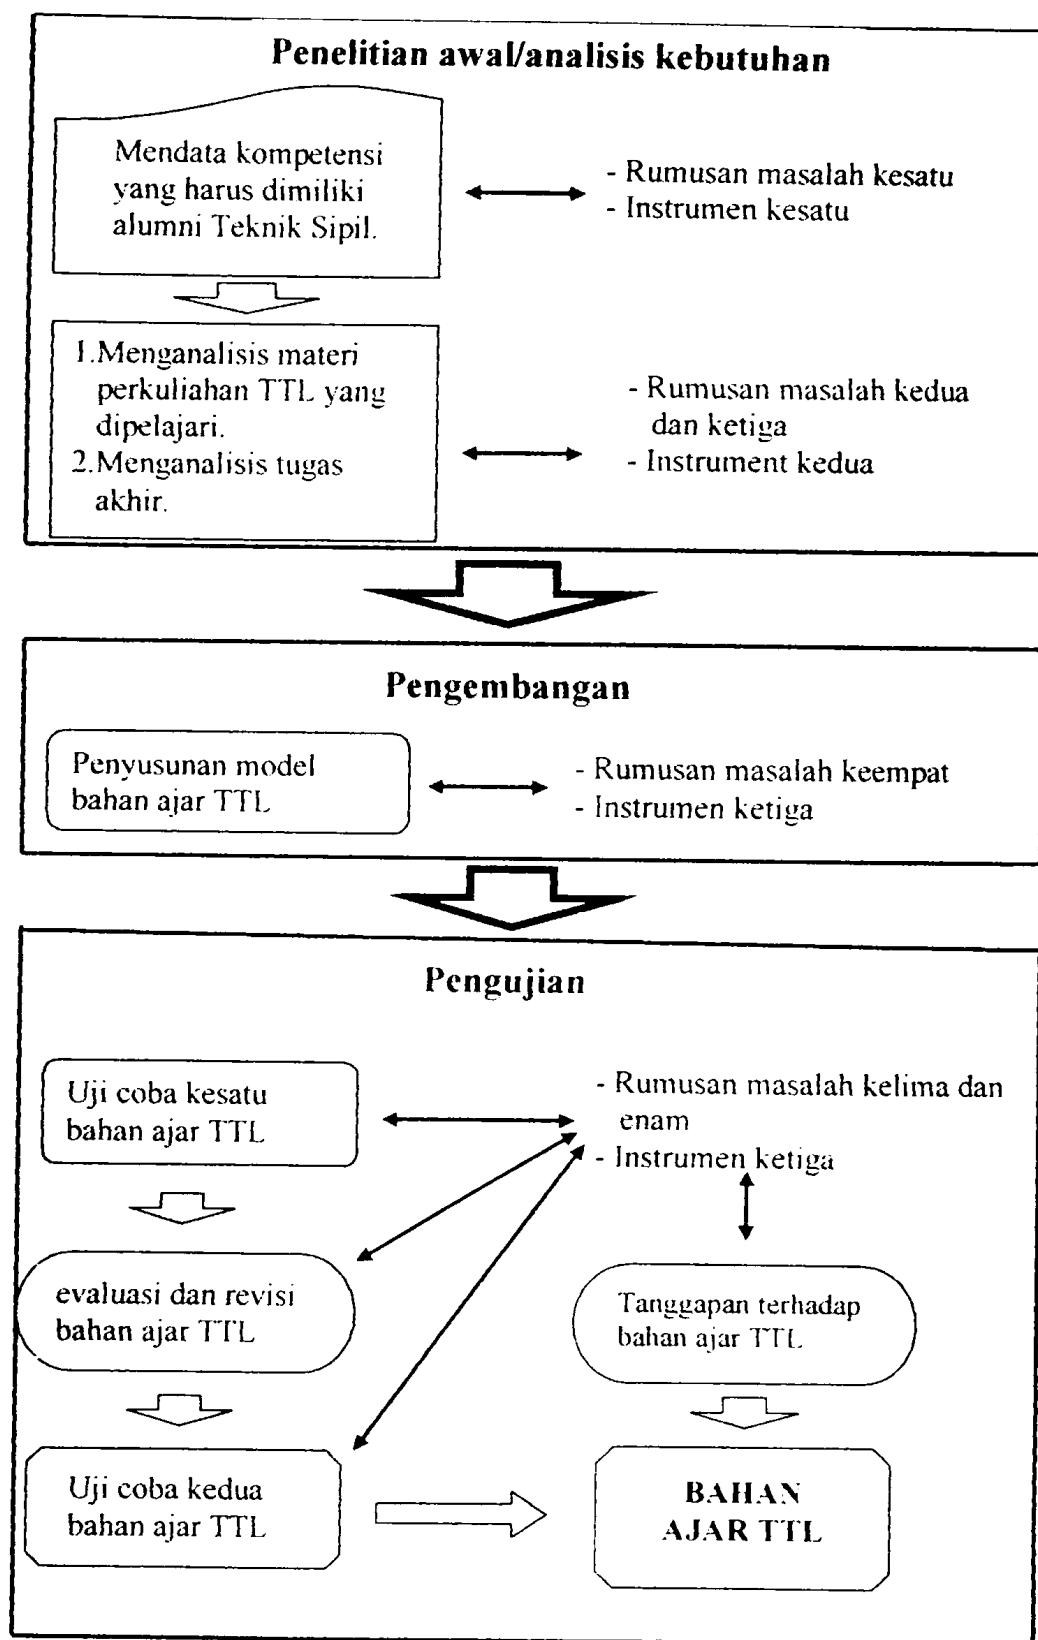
Penelitian awal/analisis kebutuhan

Mendata kompetensi yang harus dimiliki alumni Teknik Sipil.

- Rumusan masalah kesatu
- Instrumen kesatu

1.Menganalisis materi perkuliahan TTL yang dipelajari.
2.Menganalisis tugas akhir.

- Rumusan masalah kedua dan ketiga
- Instrument kedua

Pengembangan

Penyusunan model bahan ajar TTL

- Rumusan masalah keempat
- Instrumen ketiga

Pengujian

Uji coba kesatu bahan ajar TTL

- Rumusan masalah kelima dan enam
- Instrumen ketiga

evaluasi dan revisi bahan ajar TTL

Tanggapan terhadap bahan ajar TTL

Uji coba kedua bahan ajar TTL

BAHAN AJAR TTL